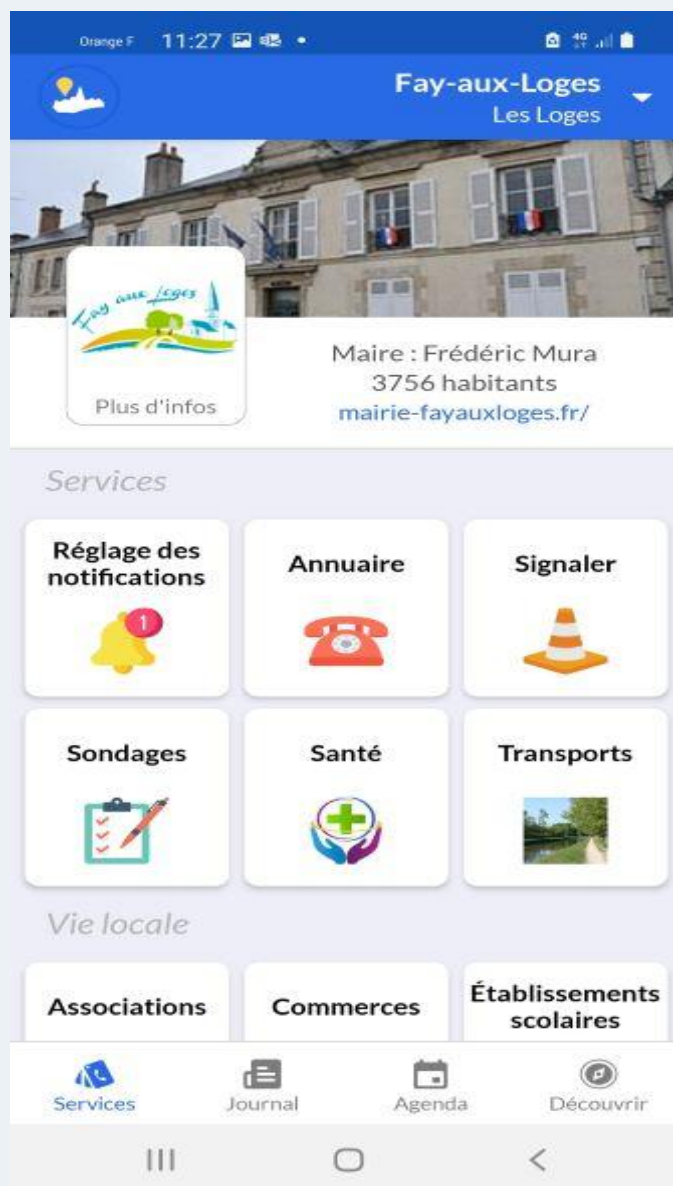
Orange F 11:27

Fay-aux-Loges
Les Loges

Fay aux Loges

Plus d'infos

Maire : Frédéric Mura
3756 habitants
mairie-fayauxloges.fr/

Services

Réglage des notifications

1

Annuaire

Signaler

Sondages

Santé

Transports

Vie locale

Associations

Commerces

Établissements scolaires

Services

Journal

Agenda

Découvrir